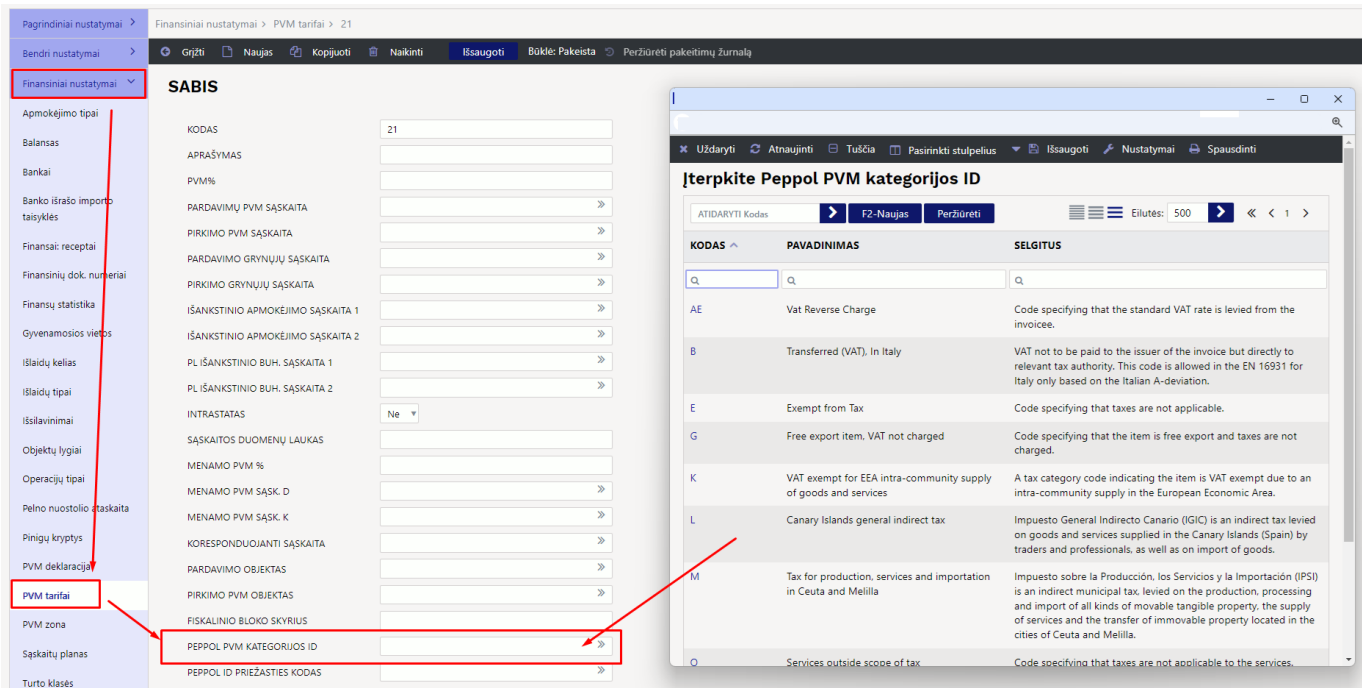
Pagrindiniai nustatymai >
Bendri nustatymai >
Finansiniai nustatymai
Apmokėjimo tipai
Balansas
Bankai
Banko išrašo importo taisyklės
Finansai: receptai
Finansinių dok. numeriai
Finansų statistika
Gyvenamosios vietos
Išlaidų kelias
Išlaidų tipai
Išsilavinimai
Objektų lygiai
Operacijų tipai
Pelno nuostolio ataskaita
Pinigų kryptys
PVM deklaracija
PVM tarifai
PVM zona
Sąskaitų planas
Turto klasės

Finansiniai nustatymai > PVM tarifai > 21

Grįžti Naujas Kopijuoti Naikinti Išsaugoti Būklė: Pakeista Peržiūrėti pakeitimų žurnalą

SABIS

KODAS 21
APRAŠYMAS
PVM%
PARDAVIMŲ PVM SĄSKAITA
PIRKIMO PVM SĄSKAITA
PARDAVIMO GRYNŲJŲ SĄSKAITA
PIRKIMO GRYNŲJŲ SĄSKAITA
IŠANKSTINIO APMOKĖJIMO SĄSKAITA 1
IŠANKSTINIO APMOKĖJIMO SĄSKAITA 2
PL IŠANKSTINIO BUH. SĄSKAITA 1
PL IŠANKSTINIO BUH. SĄSKAITA 2
INTRASTATAS Ne
SĄSKAITOS DUOMENŲ LAUKAS
MENAMO PVM %
MENAMO PVM SĄSK. D
MENAMO PVM SĄSK. K
KORESPONDUOJANTI SĄSKAITA
PARDAVIMO OBJEKTAS
PIRKIMO PVM OBJEKTAS
FISKALINIO BLOKO SKYRIUS
PEPPOL PVM KATEGORIJOS ID
PEPPOL ID PRIEŽASTIES KODAS

Uždaryti Atnaujinti Tuščia Pasirinkti stulpelius Išsaugoti Nustatymai Spausdinti

Įterpkite Peppol PVM kategorijos ID

ATIDARYTI Kodas F2-Naujas Peržiūrėti Eilutės: 500 1

| KODAS | PAVADINIMAS | SELGITUS |
|---|---|---|
| AE | Vat Reverse Charge | Code specifying that the standard VAT rate is levied from the invoicee. |
| B | Transferred (VAT), In Italy | VAT not to be paid to the issuer of the invoice but directly to relevant tax authority. This code is allowed in the EN 16931 for Italy only based on the Italian A-deviation. |
| E | Exempt from Tax | Code specifying that taxes are not applicable. |
| G | Free export item, VAT not charged | Code specifying that the item is free export and taxes are not charged. |
| K | VAT exempt for EEA intra-community supply of goods and services | A tax category code indicating the item is VAT exempt due to an intra-community supply in the European Economic Area. |
| L | Canary Islands general indirect tax | Impuesto General Indirecto Canario (IGIC) is an indirect tax levied on goods and services supplied in the Canary Islands (Spain) by traders and professionals, as well as on import of goods. |
| M | Tax for production, services and importation in Ceuta and Melilla | Impuesto sobre la Producción, los Servicios y la Importación (IPSI) is an indirect municipal tax, levied on the production, processing and import of all kinds of movable tangible property, the supply of services and the transfer of immovable property located in the cities of Ceuta and Melilla. |
| O | Services outside scope of tax | Code specifying that taxes are not applicable to the services. |